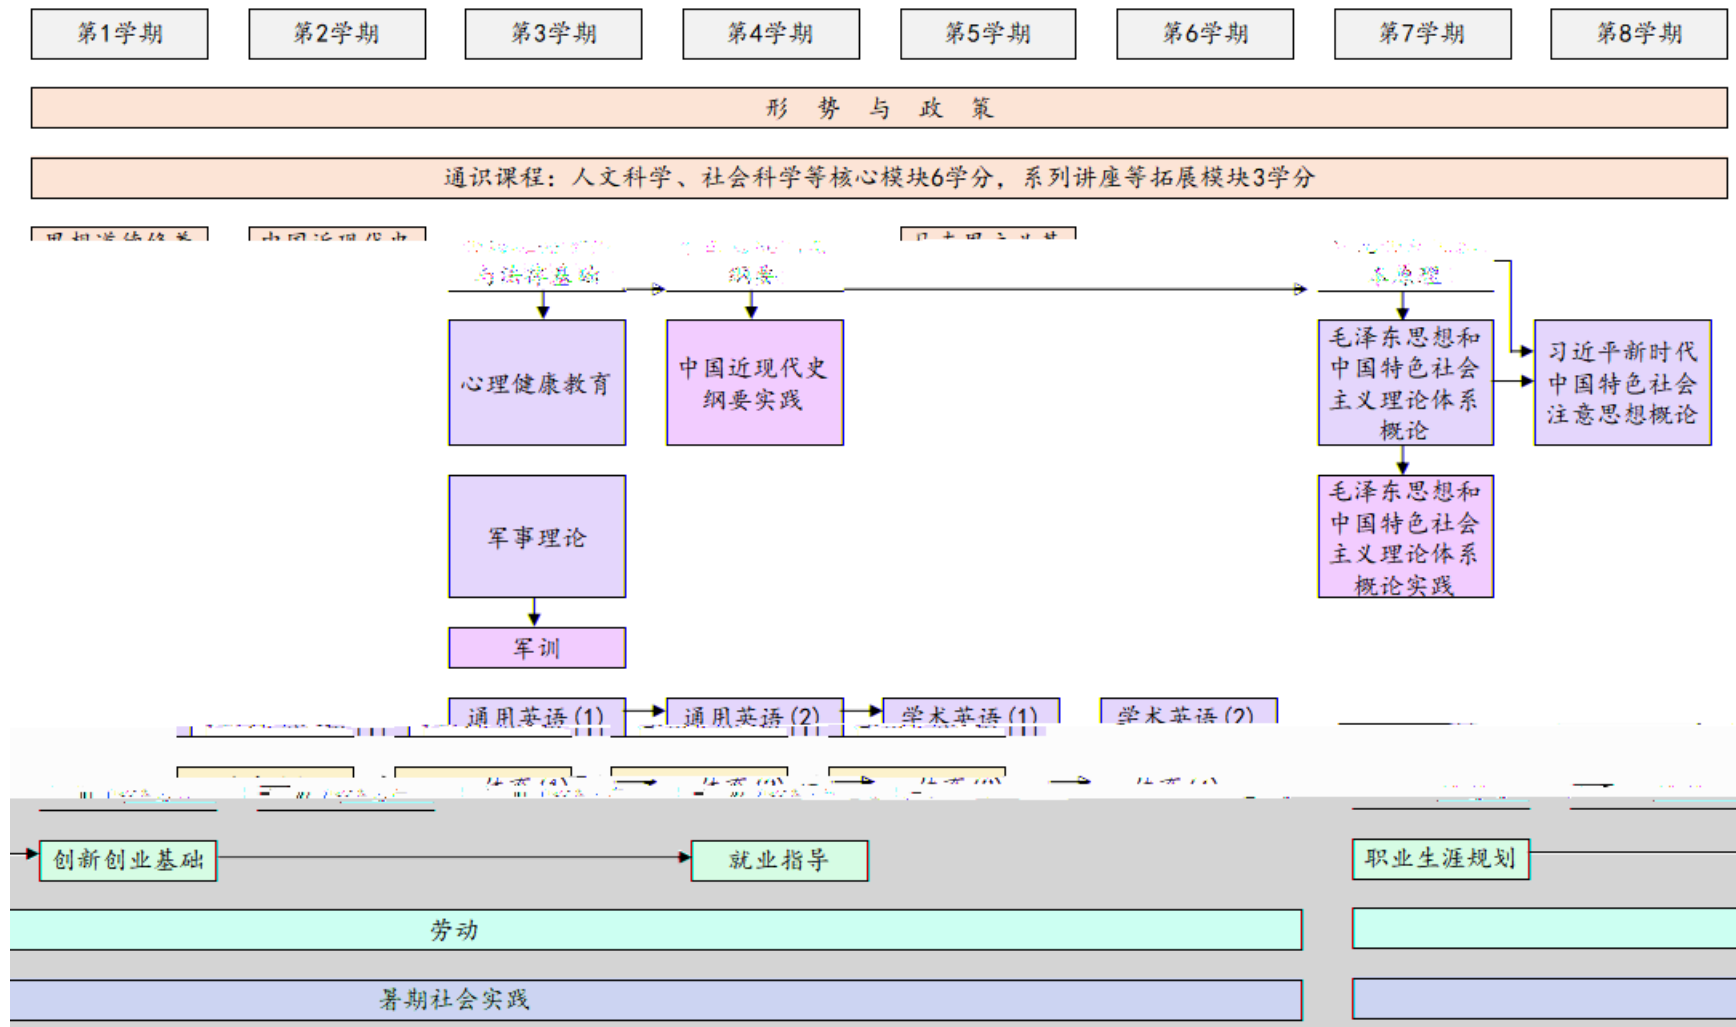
第1学期 第2学期 第3学期 第4学期 第5学期 第6学期 第7学期 第8学期

形 势 与 政 策

通识课程：人文科学、社会科学等核心模块6学分，系列讲座等拓展模块3学分

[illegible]与法治基础

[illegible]纲要

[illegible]本原理

心理健康教育

中国近现代史纲要实践

毛泽东思想和中国特色社会主义理论体系概论

习近平新时代中国特色社会注意思想概论

毛泽东思想和中国特色社会主义理论体系概论实践

军事理论

军训

通用英语(1)

通用英语(2)

学术英语(1)

学术英语(2)

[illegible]

创新创业基础

就业指导

职业生涯规划

劳动

暑期社会实践